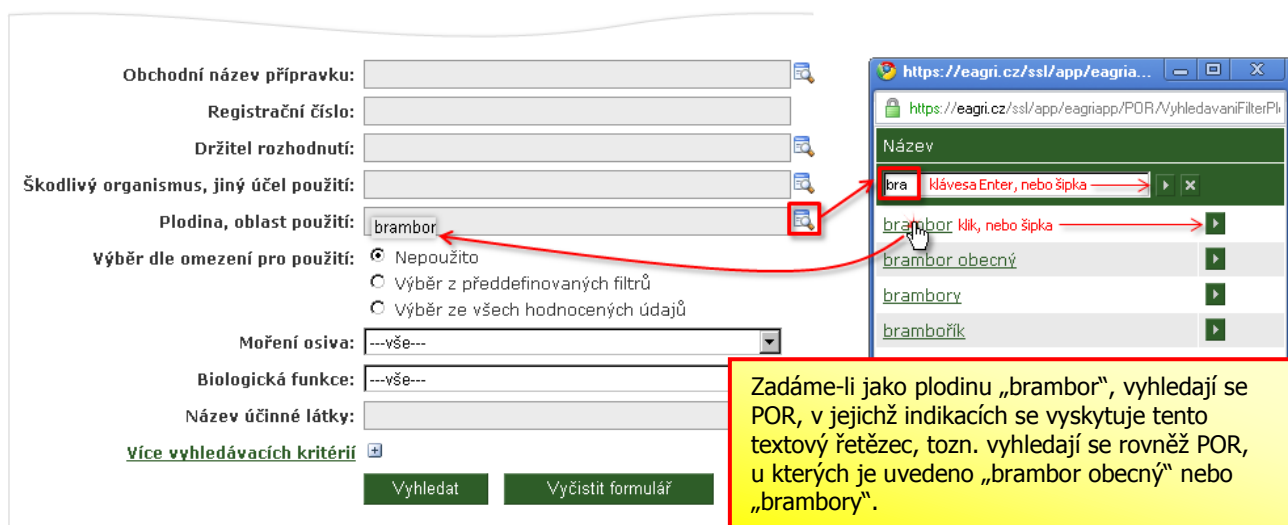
Obchodní název přípravku:

Registrační číslo:

Držitel rozhodnutí:

Škodlivý organismus, jiný účel použití:

Plodina, oblast použití: brambor

Výběr dle omezení pro použití: Nepoužito
Výběr z předdefinovaných filtrů
Výběr ze všech hodnocených údajů

Moření osiva: ---vše---

Biologická funkce: ---vše---

Název účinné látky:

Více vyhledávacích kritérií

Vyhledat Vyčistit formulář

https://eagri.cz/ssl/app/eagria...

https://eagri.cz/ssl/app/eagriapp/POR/VyhledavaniFilterPl

Název

bra klávesa Enter, nebo šipka

brambor klik, nebo šipka

brambor obecný

brambory

brambořík

Zadáme-li jako plodinu „brambor“, vyhledají se POR, v jejichž indikacích se vyskytuje tento textový řetězec, tzn. vyhledají se rovněž POR, u kterých je uvedeno „brambor obecný“ nebo „brambory“.